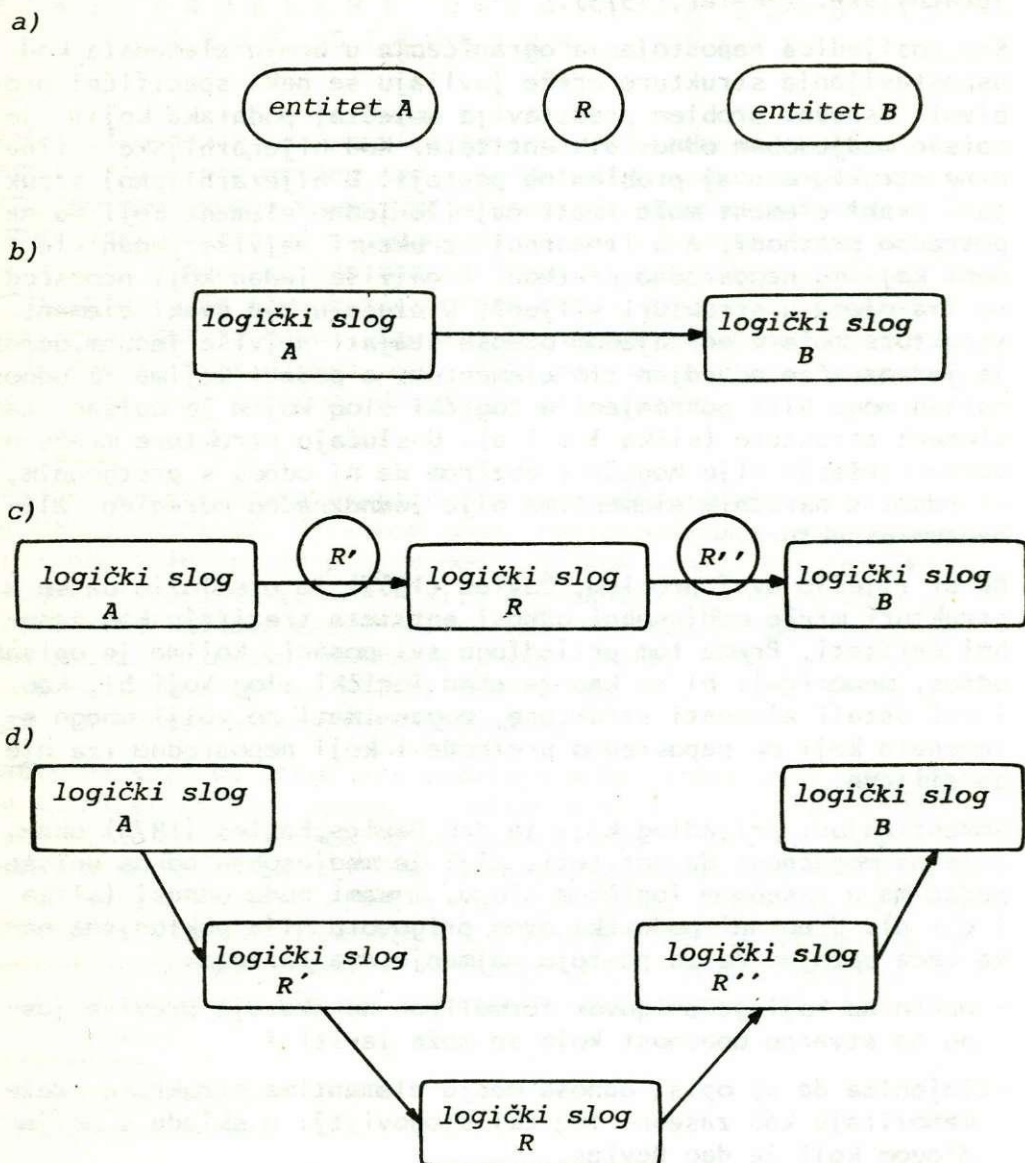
a)

entitet A

R

entitet B

b)

logički slog A

logički slog B

c)

logički slog A

R′

logički slog R

R′′

logički slog B

d)

logički slog A

logički slog B

logički slog R′

logički slog R′′

logički slog R